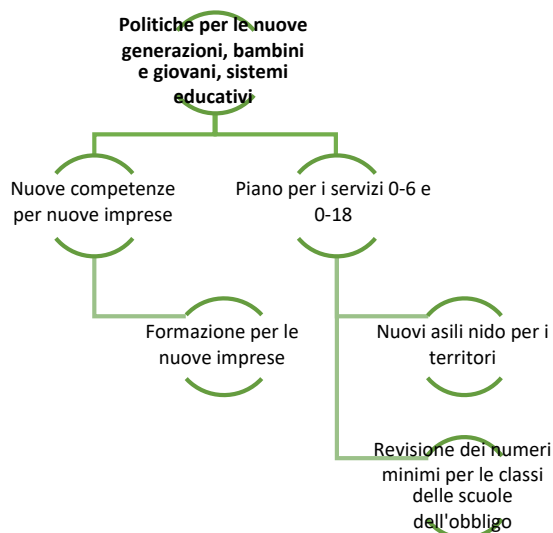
**Politiche per le nuove generazioni, bambini e giovani, sistemi educativi**

Nuove competenze per nuove imprese

Piano per i servizi 0-6 e 0-18

Formazione per le nuove imprese

Nuovi asili nido per i territori

Revisione dei numeri minimi per le classi delle scuole dell'obbligo